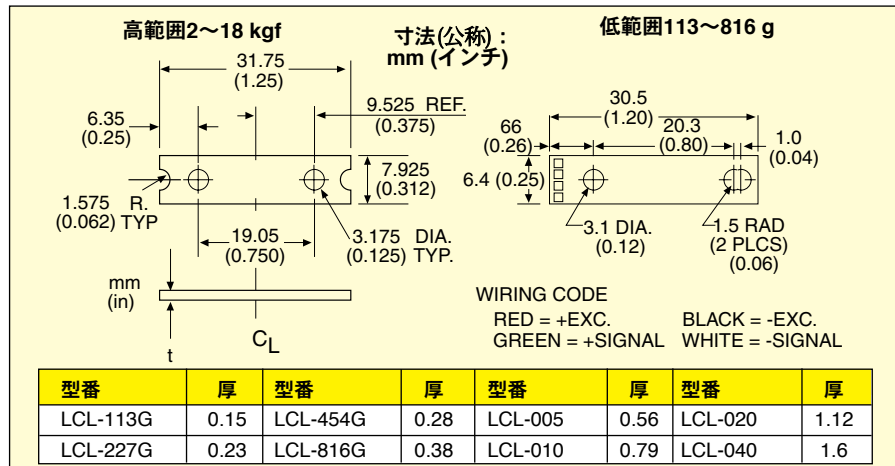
高範囲2～18 kgf

寸法(公称)：
mm (インチ)

低範囲113～816 g

31.75
(1.25)

6.35
(0.25)

9.525 REF.
(0.375)

7.925
(0.312)

1.575 R.
(0.062) TYP

19.05
(0.750)

3.175 DIA.
(0.125) TYP.

mm
(in)

t

$C_L$

30.5
(1.20)

66
(0.26)

20.3
(0.80)

1.0
(0.04)

6.4 (0.25)

3.1 DIA.
(0.12)

1.5 RAD
(2 PLCS)
(0.06)

WIRING CODE
RED = +EXC. BLACK = -EXC.
GREEN = +SIGNAL WHITE = -SIGNAL

| 型番 | 厚 | 型番 | 厚 | 型番 | 厚 | 型番 | 厚 |
|---|---|---|---|---|---|---|---|
| LCL-113G | 0.15 | LCL-454G | 0.28 | LCL-005 | 0.56 | LCL-020 | 1.12 |
| LCL-227G | 0.23 | LCL-816G | 0.38 | LCL-010 | 0.79 | LCL-040 | 1.6 |